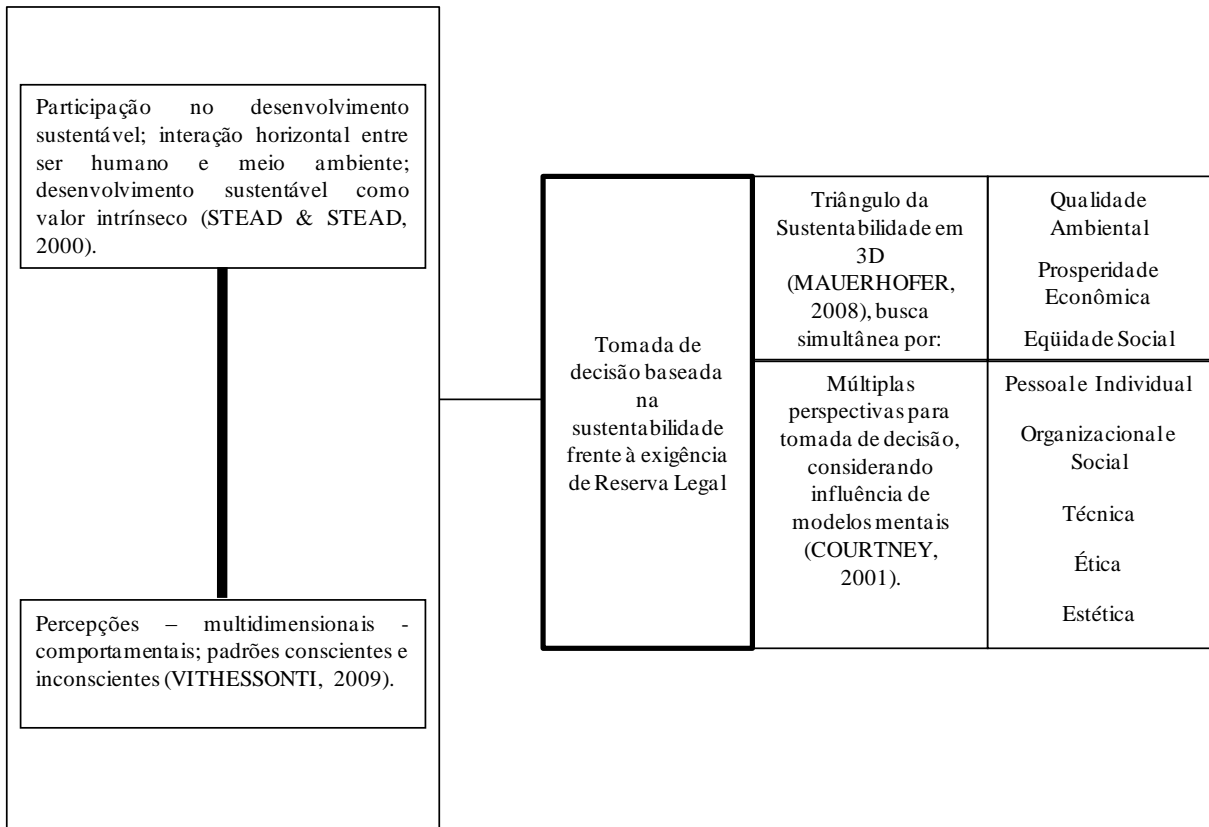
Participação no desenvolvimento sustentável; interação horizontal entre ser humano e meio ambiente; desenvolvimento sustentável como valor intrínseco (STEAD & STEAD, 2000).

Percepções – multidimensionais - comportamentais; padrões conscientes e inconscientes (VITHESSONTI, 2009).

Tomada de decisão baseada na sustentabilidade frente à exigência de Reserva Legal

Triângulo da Sustentabilidade em 3D (MAUERHOFER, 2008), busca simultânea por:

Qualidade Ambiental

Prosperidade Econômica

Eqüidade Social

Múltiplas perspectivas para tomada de decisão, considerando influência de modelos mentais (COURTNEY, 2001).

Pessoal e Individual

Organizacional e Social

Técnica

Ética

Estética